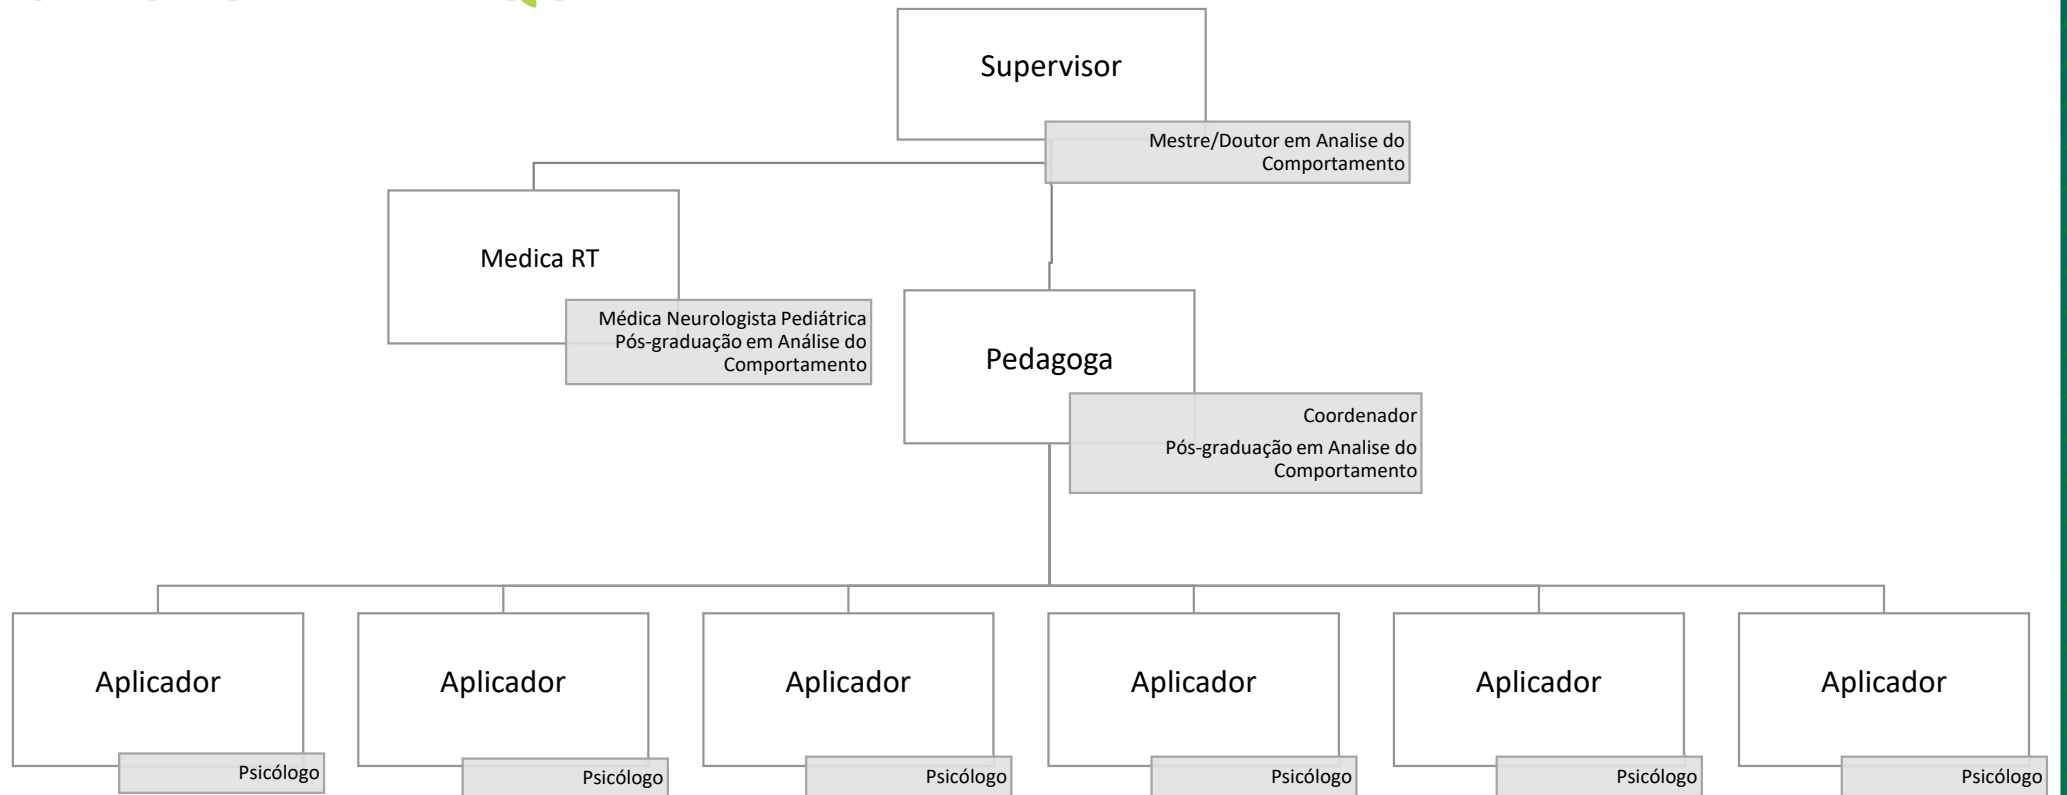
Supervisor

Mestre/Doutor em Analise do Comportamento

Medica RT

Médica Neurologista Pediátrica Pós-graduação em Análise do Comportamento

Pedagoga

Coordenador

Pós-graduação em Analise do Comportamento

Aplicador

Psicólogo

Aplicador

Psicólogo

Aplicador

Psicólogo

Aplicador

Psicólogo

Aplicador

Psicólogo

Aplicador

Psicólogo